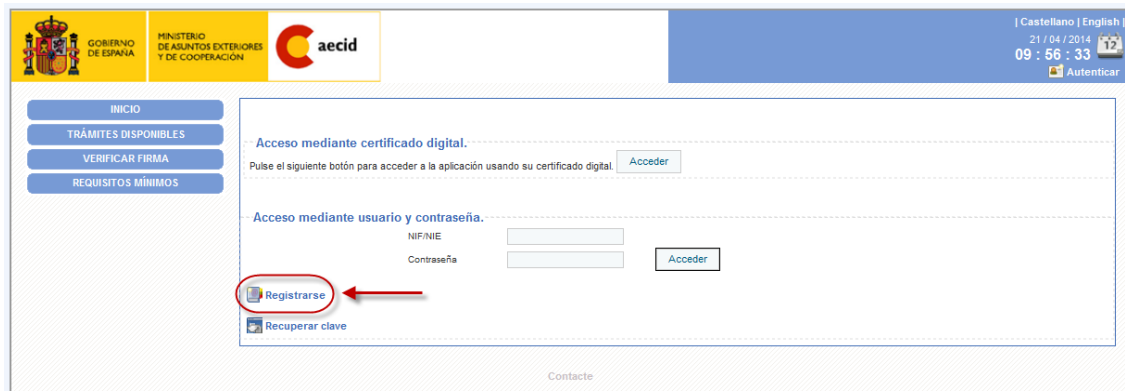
GOBIERNO DE ESPAÑA

MINISTERIO DE ASUNTOS EXTERIORES Y DE COOPERACIÓN

aecid

| Castellano | English |

21 / 04 / 2014

09 : 56 : 33

12

Autenticar

INICIO

TRÁMITES DISPONIBLES

VERIFICAR FIRMA

REQUISITOS MÍNIMOS

Acceso mediante certificado digital.

Pulse el siguiente botón para acceder a la aplicación usando su certificado digital.

Acceder

Acceso mediante usuario y contraseña.

NIF/NIE

Contraseña

Acceder

Registrarse

Recuperar clave

Contacte